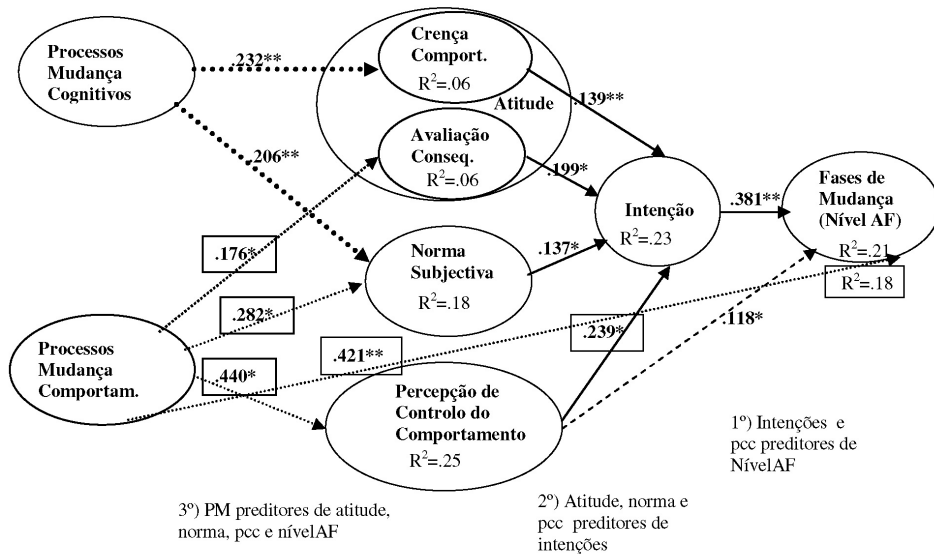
Processos Mudança Cognitivos

.232**

Crença Comport.
$R^2$=.06

Atitude

.139**

.206**

Avaliação Conseq.
$R^2$=.06

.199*

Intenção
$R^2$=.23

.381**

Fases de Mudança (Nível AF)
$R^2$=.21

$R^2$=.18

.176*

Norma Subjectiva
$R^2$=.18

.137*

.282*

.239*

.118*

Processos Mudança Comportam.

.421**

.440*

Percepção de Controlo do Comportamento
$R^2$=.25

1º) Intenções e pcc preditores de NívelAF

3º) PM preditores de atitude, norma, pcc e nívelAF

2º) Atitude, norma e pcc preditores de intenções